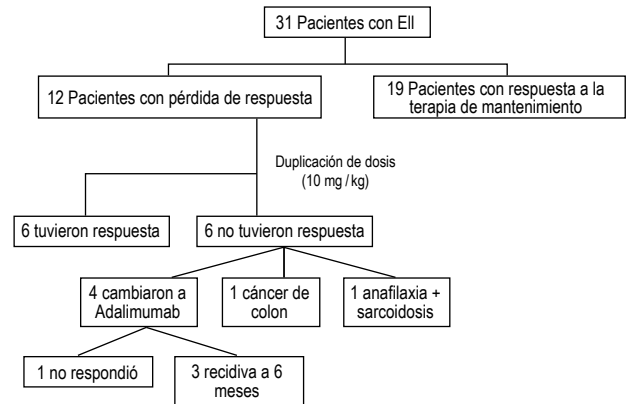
31 Pacientes con EII

12 Pacientes con pérdida de respuesta

19 Pacientes con respuesta a la terapia de mantenimiento

Duplicación de dosis (10 mg / kg)

6 tuvieron respuesta

6 no tuvieron respuesta

4 cambiaron a Adalimumab

1 cáncer de colon

1 anafilaxia + sarcoidosis

1 no respondió

3 recidiva a 6 meses